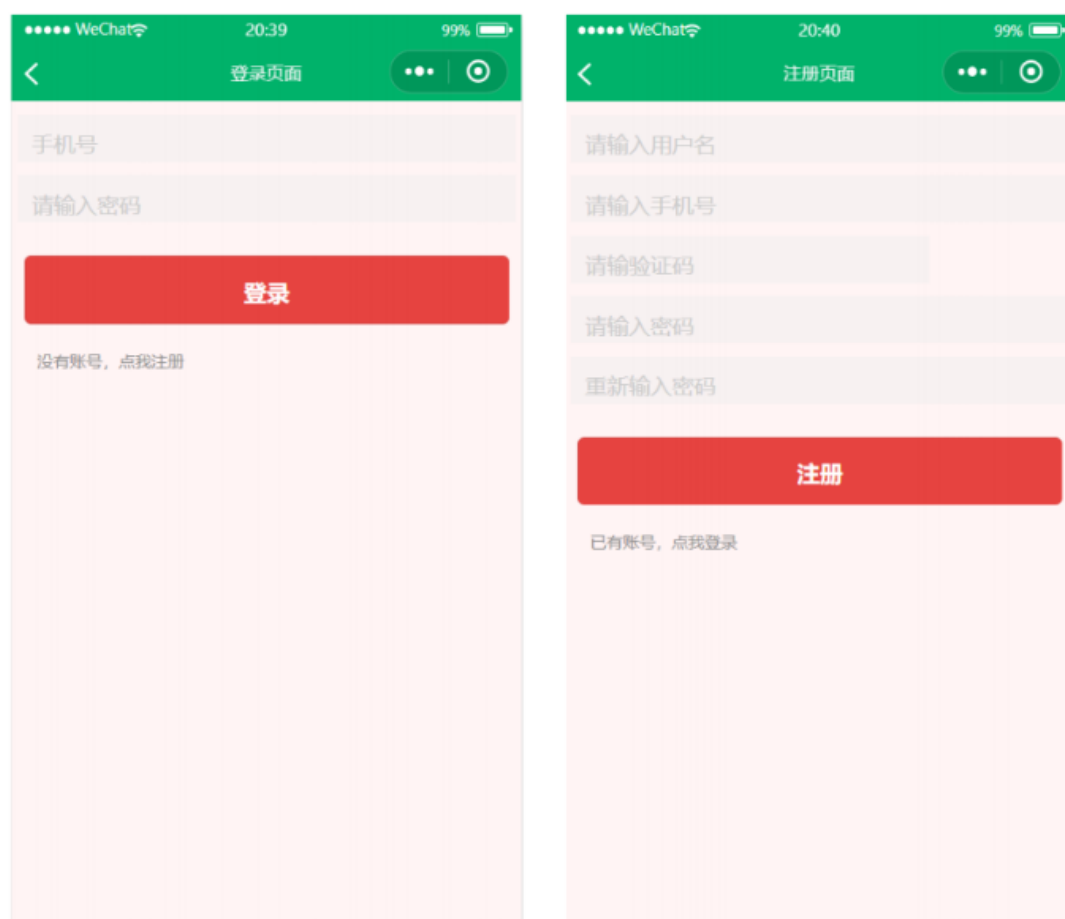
●●●●● WeChat 20:39 99%

登录页面

手机号

请输入密码

登录

没有账号，点我注册

●●●●● WeChat 20:40 99%

注册页面

请输入用户名

请输入手机号

请输验证码

请输入密码

重新输入密码

注册

已有账号，点我登录